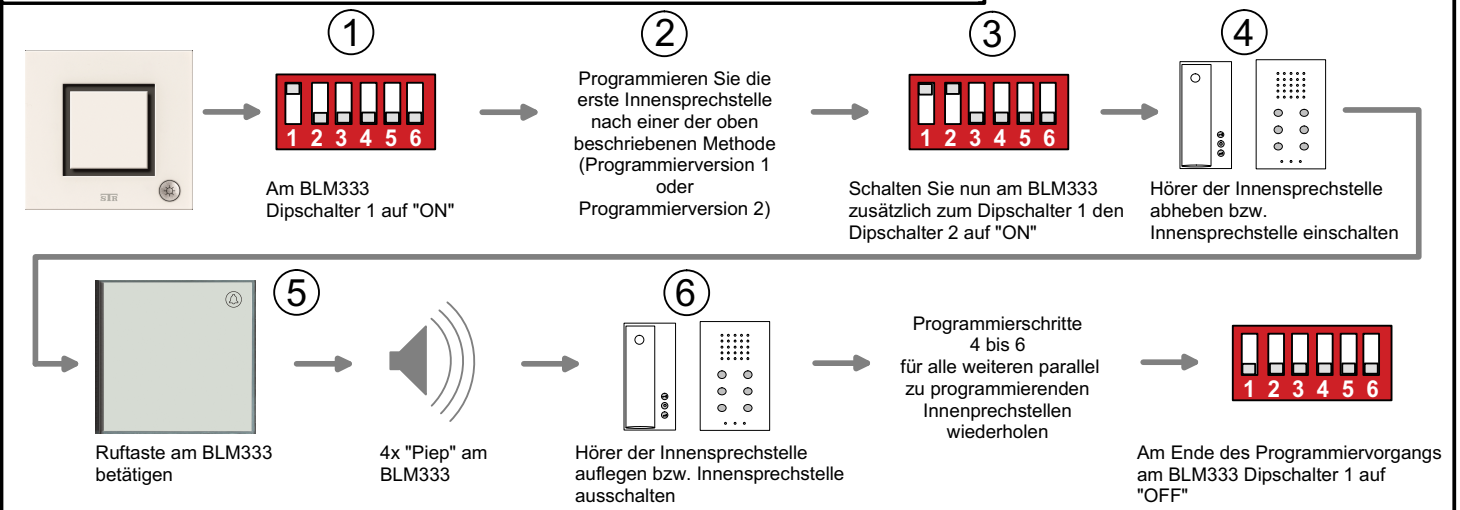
STR

1

1 2 3 4 5 6

Am BLM333
Dipschalter 1 auf "ON"

2

Programmieren Sie die erste Innensprechstelle nach einer der oben beschriebenen Methode (Programmierversion 1 oder Programmierversion 2)

3

1 2 3 4 5 6

Schalten Sie nun am BLM333 zusätzlich zum Dipschalter 1 den Dipschalter 2 auf "ON"

4

Hörer der Innensprechstelle abheben bzw. Innensprechstelle einschalten

5

Ruftaste am BLM333 betätigen

4x "Piep" am BLM333

6

Hörer der Innensprechstelle auflegen bzw. Innensprechstelle ausschalten

Programmierschritte 4 bis 6 für alle weiteren parallel zu programmierenden Innenprechstellen wiederholen

1 2 3 4 5 6

Am Ende des Programmiervorgangs am BLM333 Dipschalter 1 auf "OFF"